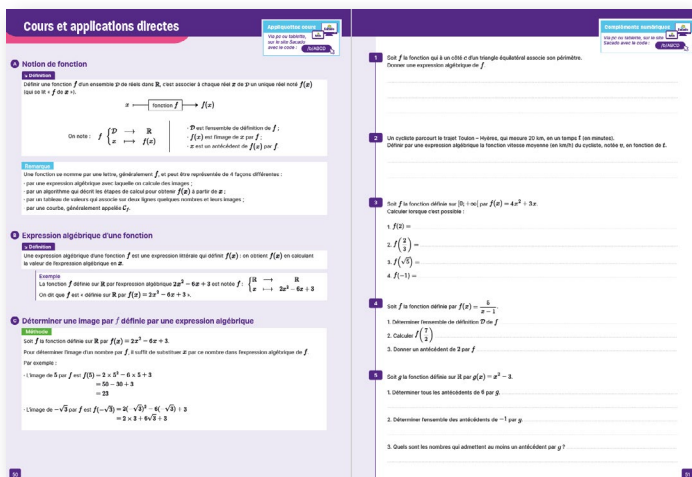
Cours et applications directes

Applications cours
Via po ou tablette, sur le site Sacado avec le code : 3UABCD

A Notion de fonction

Définition
Définir une fonction $f$ d'un ensemble $\mathcal{D}$ de réels dans $\mathbb{R}$, c'est associer à chaque réel $x$ de $\mathcal{D}$ un unique réel noté $f(x)$ (qui se lit « $f$ de $x$ »).

$x \longrightarrow$ fonction $f \longrightarrow f(x)$

On note : $f \begin{cases} \mathcal{D} & \longrightarrow & \mathbb{R} \\ x & \longmapsto & f(x) \end{cases}$

· $\mathcal{D}$ est l'ensemble de définition de $f$ ;
· $f(x)$ est l'image de $x$ par $f$ ;
· $x$ est un antécédent de $f(x)$ par $f$

Remarque
Une fonction se nomme par une lettre, généralement $f$, et peut être représentée de 4 façons différentes :
· par une expression algébrique avec laquelle on calcule des images ;
· par un algorithme qui décrit les étapes de calcul pour obtenir $f(x)$ à partir de $x$ ;
· par un tableau de valeurs qui associe sur deux lignes quelques nombres et leurs images ;
· par une courbe, généralement appelée $\mathcal{C}_f$.

B Expression algébrique d'une fonction

Définition
Une expression algébrique d'une fonction $f$ est une expression littérale qui définit $f(x)$ : on obtient $f(x)$ en calculant la valeur de l'expression algébrique en $x$.

Exemple
La fonction $f$ définie sur $\mathbb{R}$ par l'expression algébrique $2x^2 - 6x + 3$ est notée $f$ : $\begin{cases} \mathbb{R} & \longrightarrow & \mathbb{R} \\ x & \longmapsto & 2x^2 - 6x + 3 \end{cases}$
On dit que $f$ est « définie sur $\mathbb{R}$ par $f(x) = 2x^2 - 6x + 3$ ».

C Déterminer une image par $f$ définie par une expression algébrique

Méthode
Soit $f$ la fonction définie sur $\mathbb{R}$ par $f(x) = 2x^2 - 6x + 3$.
Pour déterminer l'image d'un nombre par $f$, il suffit de substituer $x$ par ce nombre dans l'expression algébrique de $f$.
Par exemple :
· L'image de 5 par $f$ est $f(5) = 2 \times 5^2 - 6 \times 5 + 3$
$= 50 - 30 + 3$
$= 23$
· L'image de $-\sqrt{3}$ par $f$ est $f(-\sqrt{3}) = 2(-\sqrt{3})^2 - 6(-\sqrt{3}) + 3$
$= 2 \times 3 + 6\sqrt{3} + 3$

30

Compléments numériques
Via po ou tablette, sur le site Sacado avec le code : 3UABCD

1 Soit $f$ la fonction qui à un côté $c$ d'un triangle équilatéral associe son périmètre.
Donner une expression algébrique de $f$.

2 Un cycliste parcourt le trajet Toulon – Hyères, qui mesure 20 km, en un temps $t$ (en minutes).
Définir par une expression algébrique la fonction vitesse moyenne (en km/h) du cycliste, notée $v$, en fonction de $t$.

3 Soit $f$ la fonction définie sur $[0 ; +\infty[$ par $f(x) = 4x^2 + 3x$.
Calculer lorsque c'est possible :
1. $f(2) =$
2. $f\left(\frac{2}{3}\right) =$
3. $f(\sqrt{5}) =$
4. $f(-1) =$

4 Soit $f$ la fonction définie par $f(x) = \frac{5}{x-1}$.
1. Déterminer l'ensemble de définition $\mathcal{D}$ de $f$
2. Calculer $f\left(\frac{7}{2}\right)$
3. Donner un antécédent de 2 par $f$

5 Soit $g$ la fonction définie sur $\mathbb{R}$ par $g(x) = x^2 - 3$.
1. Déterminer tous les antécédents de 6 par $g$.
2. Déterminer l'ensemble des antécédents de $-1$ par $g$.
3. Quels sont les nombres qui admettent au moins un antécédent par $g$ ?

31